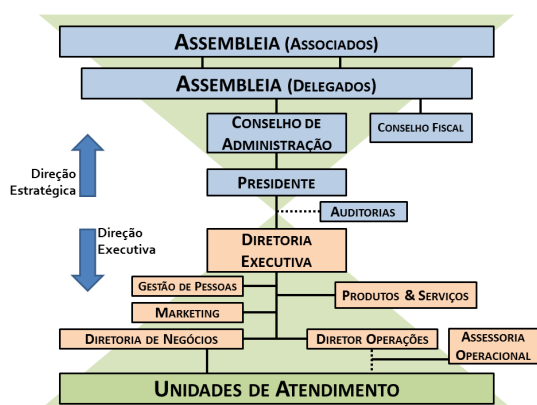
Assembleia (Associados)

Assembleia (Delegados)

Conselho de Administração

Conselho Fiscal

Direção Estratégica

Presidente

Auditorias

Direção Executiva

Diretoria Executiva

Gestão de Pessoas

Produtos & Serviços

Marketing

Diretoria de Negócios

Diretor Operações

Assessoria Operacional

Unidades de Atendimento